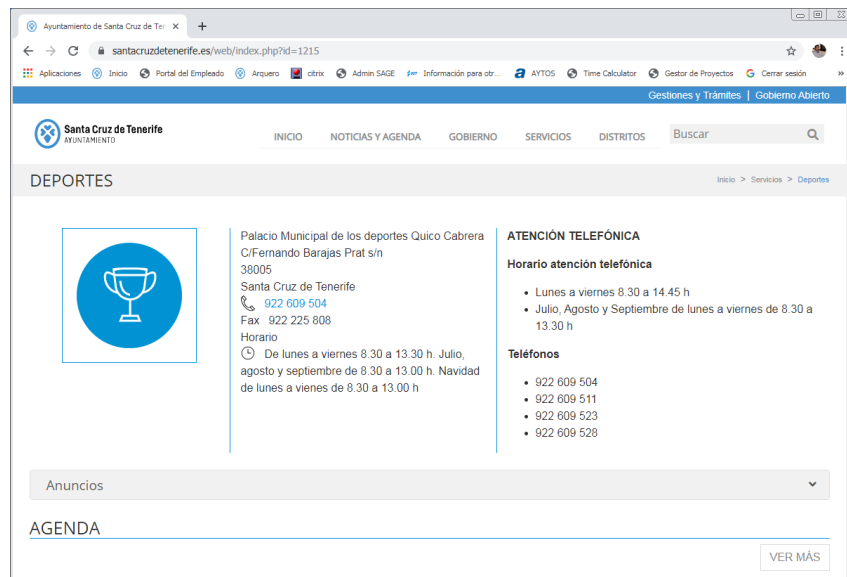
Ayuntamiento de Santa Cruz de Ter ×
+

santacruzdetenerife.es/web/index.php?id=1215

Aplicaciones Inicio Portal del Empleado Arquero citrix Admin SAGE Información para otr... AYTOS Time Calculator Gestor de Proyectos Cerrar sesión »

Gestiones y Trámites | Gobierno Abierto

Santa Cruz de Tenerife AYUNTAMIENTO

INICIO NOTICIAS Y AGENDA GOBIERNO SERVICIOS DISTRITOS Buscar

DEPORTES

Inicio > Servicios > Deportes

Palacio Municipal de los deportes Quico Cabrera
C/Fernando Barajas Prat s/n
38005
Santa Cruz de Tenerife
922 609 504
Fax 922 225 808
Horario
De lunes a viernes 8.30 a 13.30 h. Julio, agosto y septiembre de 8.30 a 13.00 h. Navidad de lunes a vienes de 8.30 a 13.00 h

ATENCIÓN TELEFÓNICA

Horario atención telefónica

- Lunes a viernes 8.30 a 14.45 h
- Julio, Agosto y Septiembre de lunes a viernes de 8.30 a 13.30 h

Teléfonos

- 922 609 504
- 922 609 511
- 922 609 523
- 922 609 528

Anuncios

AGENDA

VER MÁS